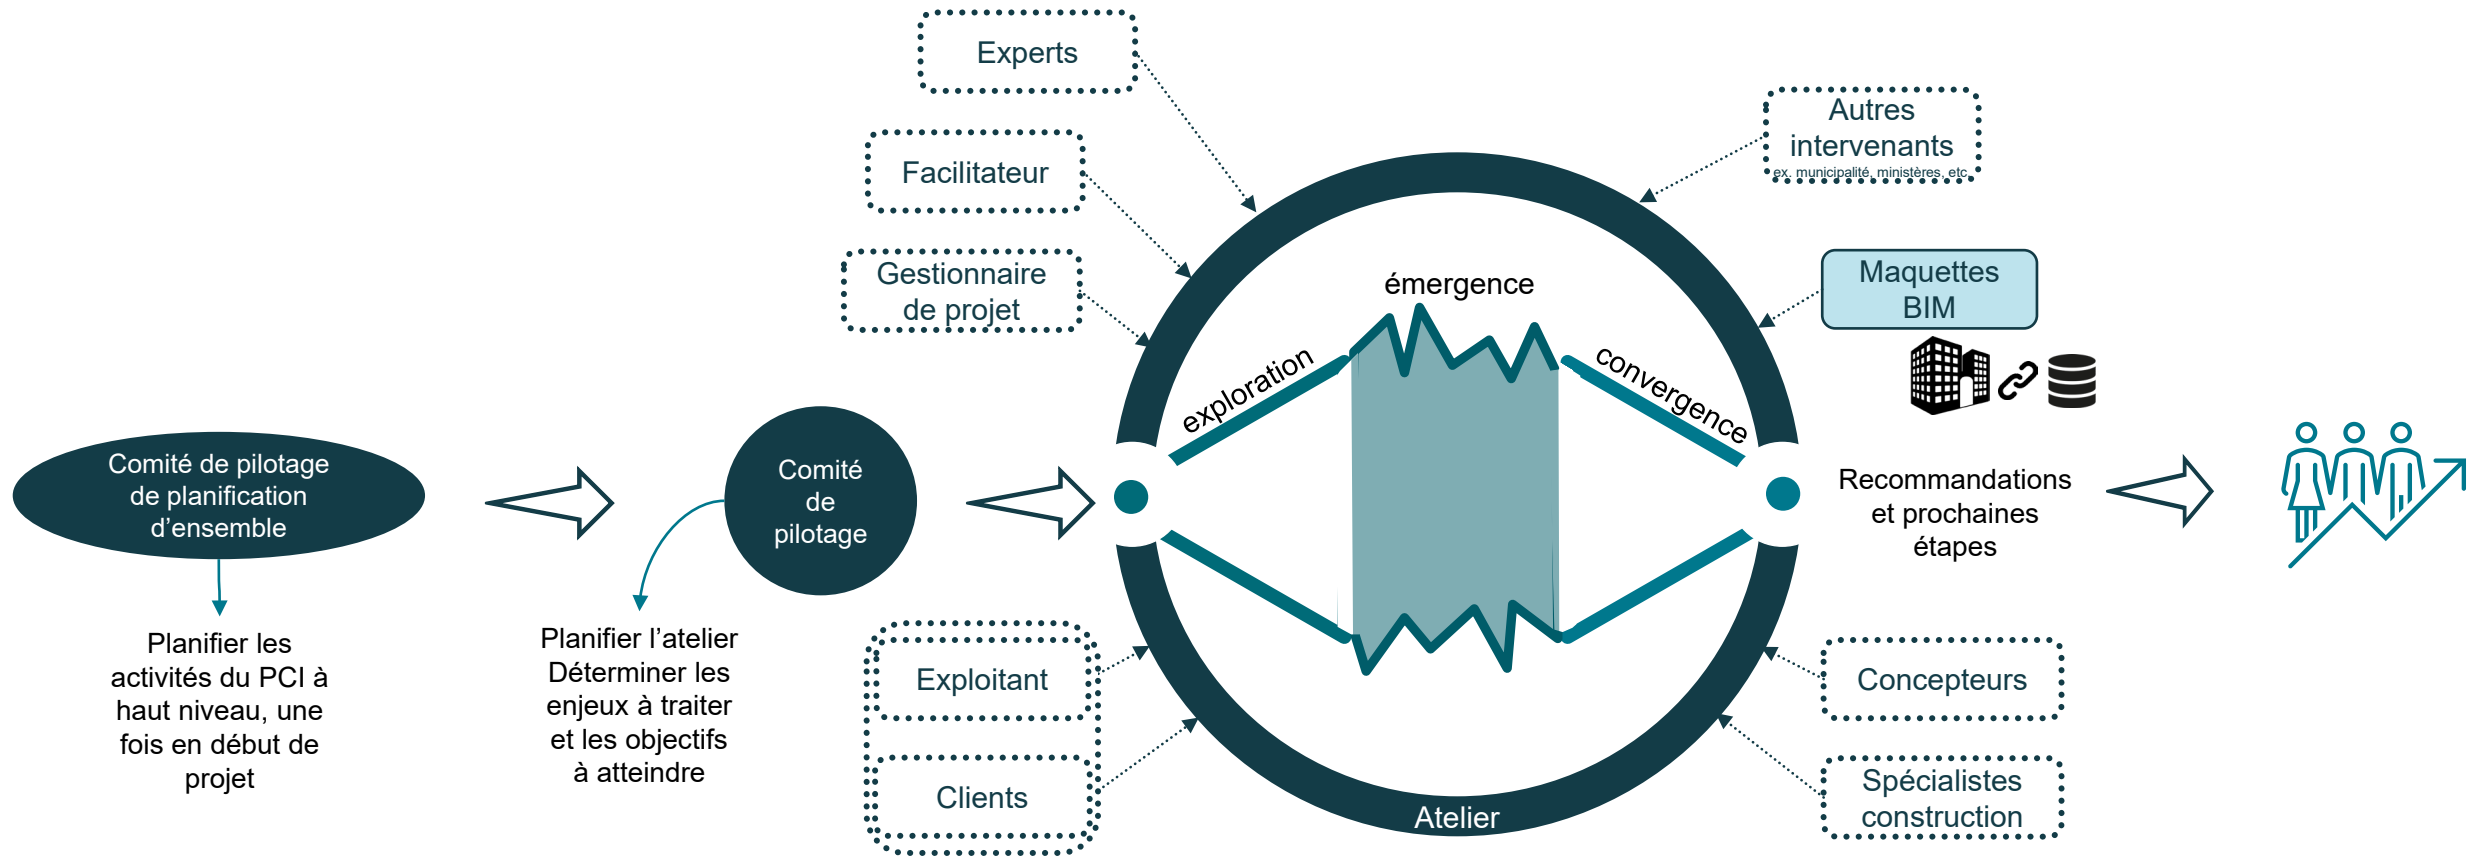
Experts

Facilitateur

Gestionnaire de projet

Autres intervenants
ex. municipalité, ministères, etc.

Maquettes BIM

émergence

exploration

convergence

Comité de pilotage de planification d'ensemble

Planifier les activités du PCI à haut niveau, une fois en début de projet

Comité de pilotage

Planifier l'atelier
Déterminer les enjeux à traiter et les objectifs à atteindre

Recommandations et prochaines étapes

Exploitant

Clients

Atelier

Concepteurs

Spécialistes construction